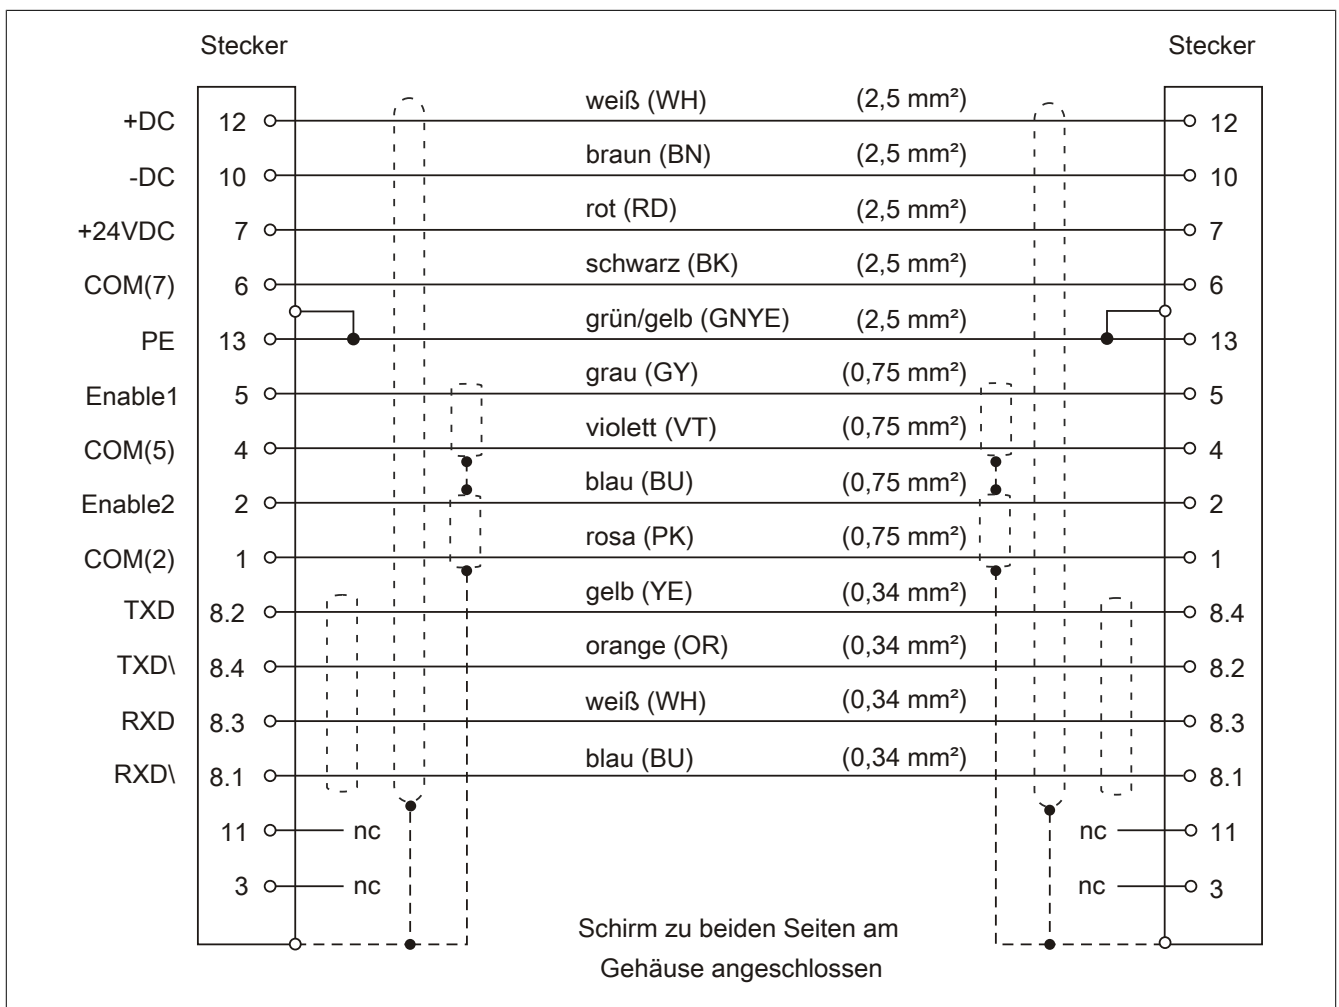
Stecker

Stecker

+DC 12
-DC 10
+24VDC 7
COM(7) 6
PE 13
Enable1 5
COM(5) 4
Enable2 2
COM(2) 1
TXD 8.2
TXD\ 8.4
RXD 8.3
RXD\ 8.1
11 nc
3 nc

weiß (WH) (2,5 mm²)
braun (BN) (2,5 mm²)
rot (RD) (2,5 mm²)
schwarz (BK) (2,5 mm²)
grün/gelb (GNYE) (2,5 mm²)
grau (GY) (0,75 mm²)
violett (VT) (0,75 mm²)
blau (BU) (0,75 mm²)
rosa (PK) (0,75 mm²)
gelb (YE) (0,34 mm²)
orange (OR) (0,34 mm²)
weiß (WH) (0,34 mm²)
blau (BU) (0,34 mm²)

12
10
7
6
13
5
4
2
1
8.4
8.2
8.3
8.1
nc 11
nc 3

Schirm zu beiden Seiten am Gehäuse angeschlossen